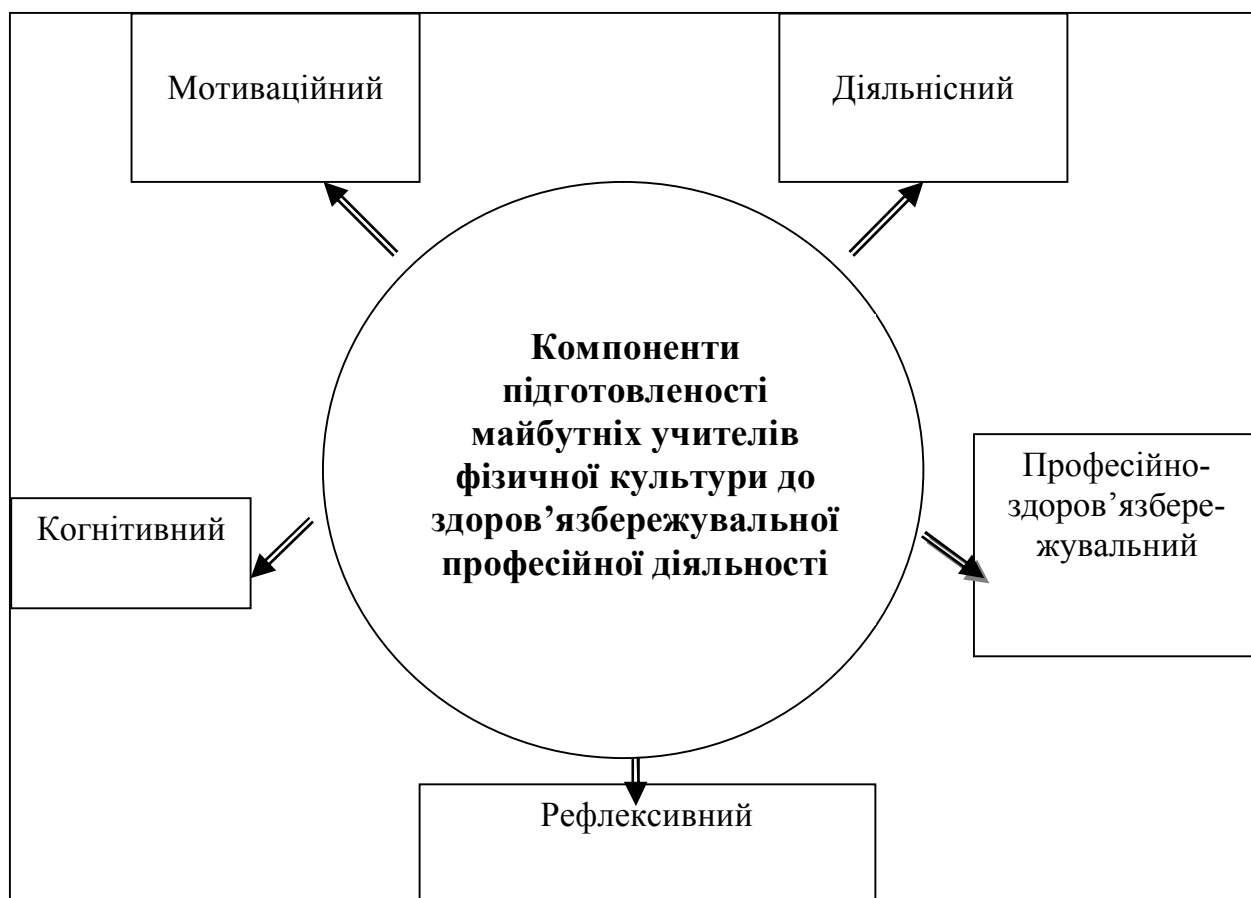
Мотиваційний

Діяльнісний

**Компоненти підготовленості майбутніх учителів фізичної культури до здоров'язбережувальної професійної діяльності**

Когнітивний

Професійно-здоров'язбережувальний

Рефлексивний